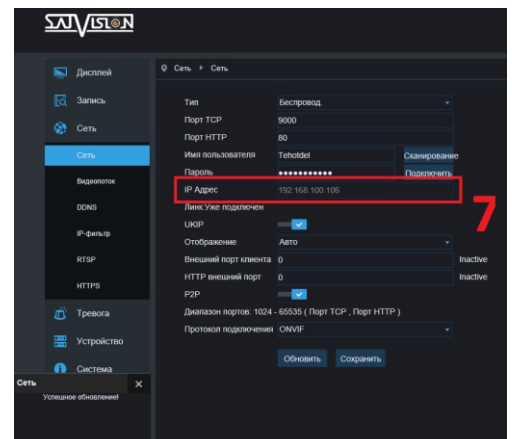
SATVISION

Дисплей
Запись
Сеть
Сеть
Видеопоток
DDNS
IP-фильтр
RTSP
HTTPS
Тревога
Устройство
Система

Сеть ×
Успешное обновление!

Сеть ▸ Сеть

| | |
|---|---|
| Тип | Беспровод. |
| Порт TCP | 9000 |
| Порт HTTP | 80 |
| Имя пользователя | Tehotdel |
| Пароль | •••••••••• |
| IP Адрес | 192.168.100.106 |

Сканирование
Подключить

7

Линк:Уже подключен
UKIP
Отображение Авто
Внешний порт клиента 0 Inactive
HTTP внешний порт 0 Inactive
P2P
Диапазон портов: 1024 - 65535 ( Порт TCP , Порт HTTP )
Протокол подключения ONVIF

Обновить Сохранить